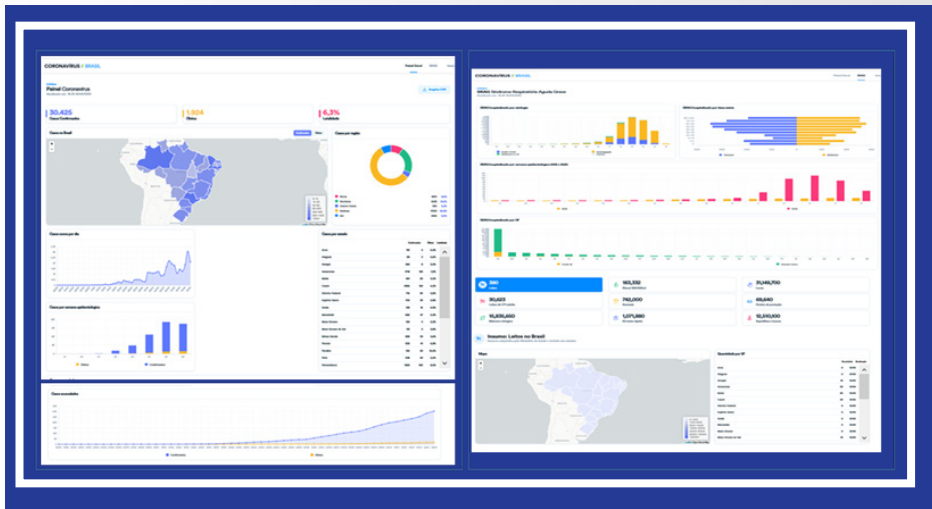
CORONAVIRUS // BRASIL

Painel Coronavírus

30.425
Casos Confirmados

1.924
Óbitos

6,3%
Letalidade

Casos no Brasil

Casos por região

Casos novos por dia

Casos por semana epidemiológica

Casos por estado

Casos acumulados

CORONAVIRUS // BRASIL

SRAG: Síndrome Respiratória Aguda Grave

560
Leitos

903,633

742,000

1,071,660

163,332

20,149,700

69,640

10,630,400

15,030,400

Insumos: Leitos no Brasil

Mapa

Quantidade por UF